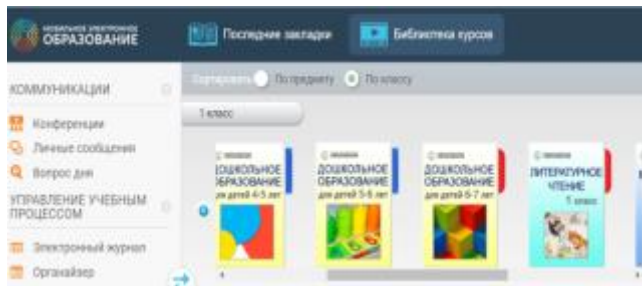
МОБИЛЬНОЕ ЭЛЕКТРОННОЕ ОБРАЗОВАНИЕ

Последние закладки

Библиотека курсов

КОММУНИКАЦИИ

Конференции

Личные сообщения

Вопрос дня

УПРАВЛЕНИЕ УЧЕБНЫМ ПРОЦЕССОМ

Электронный журнал

Органайзер

Сортировать По предмету По классу

1 класс

ДОШКОЛЬНОЕ ОБРАЗОВАНИЕ для детей 4-5 лет

ДОШКОЛЬНОЕ ОБРАЗОВАНИЕ для детей 5-6 лет

ДОШКОЛЬНОЕ ОБРАЗОВАНИЕ для детей 6-7 лет

ЛИТЕРАТУРНОЕ ЧТЕНИЕ 1 класс